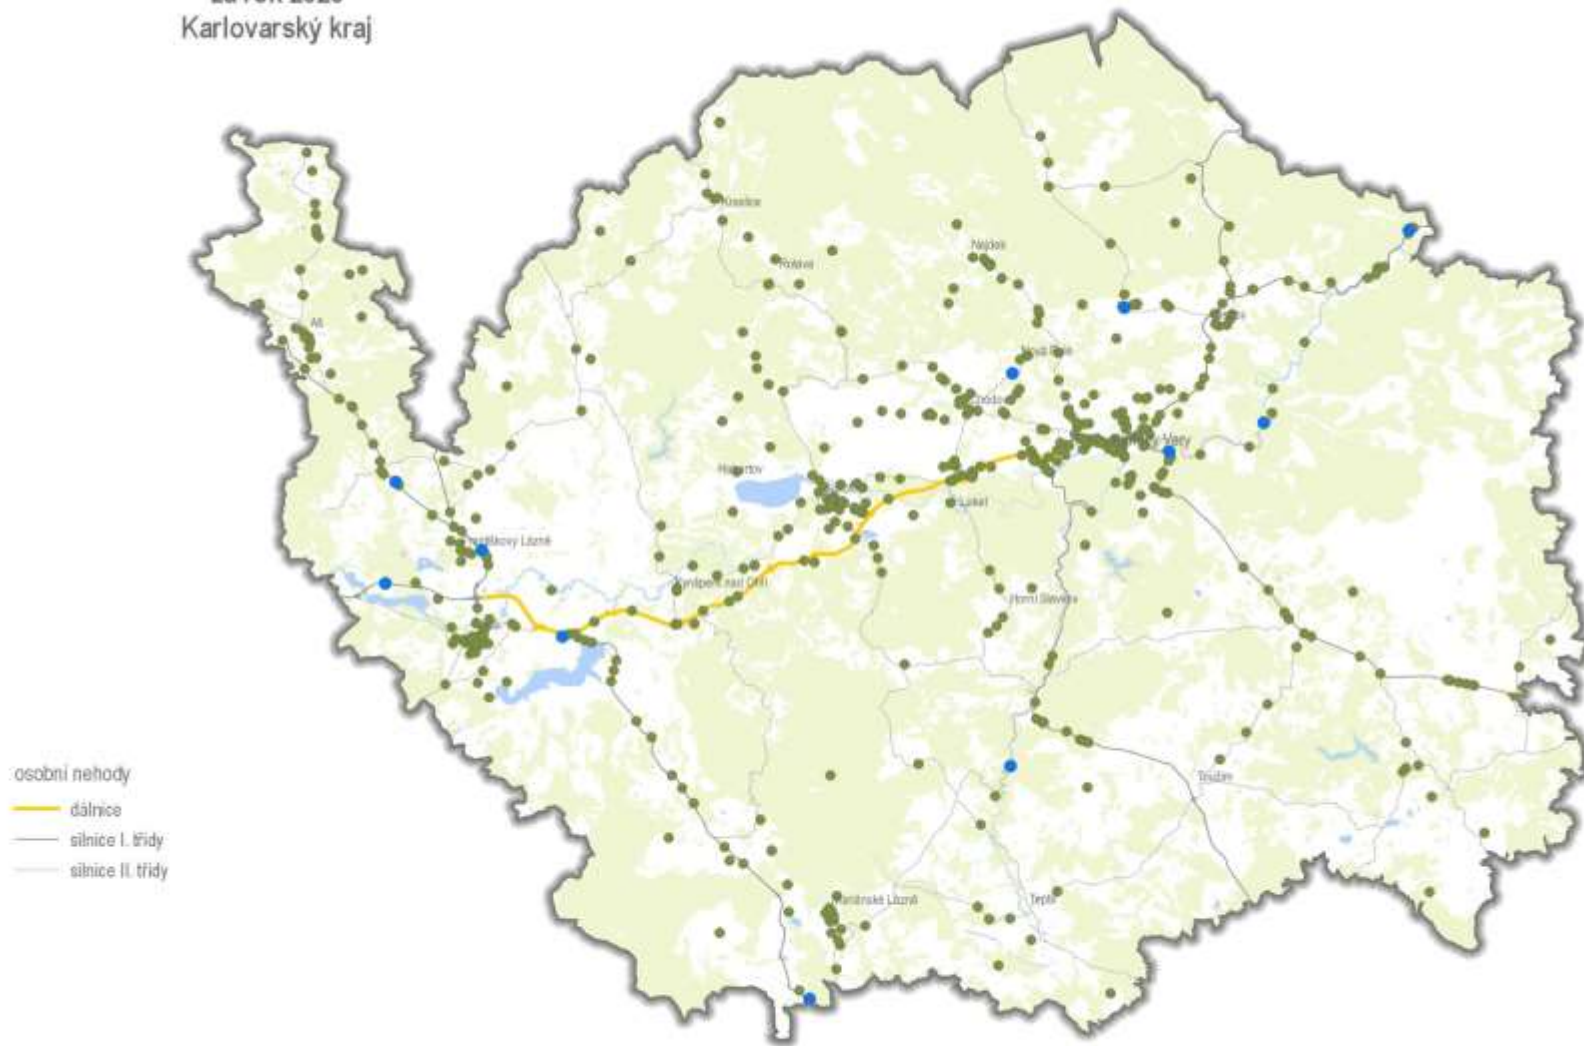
za rok 2023
Karlovarský kraj

Kraslice
Rotava
Nejdek
Aš
Nová Role
Chodov
Karlovy Vary
Habartov
Loket
Františkovy Lázně
Kynšperk nad Ohří
Horní Slavkov
Toužim
Mariánské Lázně
Teplá

osobní nehody
dálnice
silnice I. třídy
silnice II. třídy